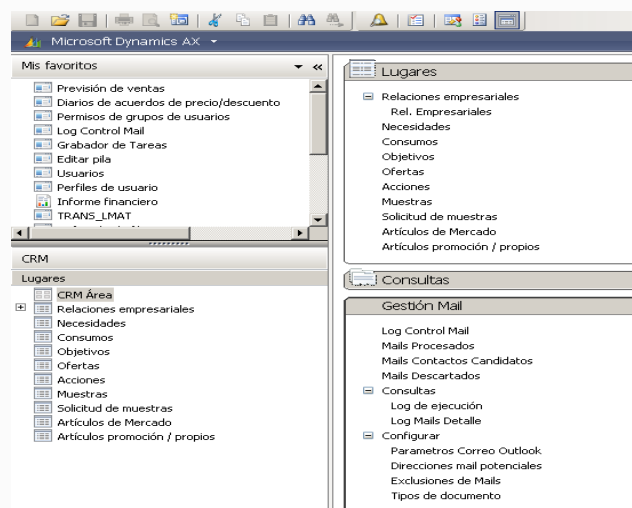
Microsoft Dynamics AX

Mis favoritos

Previsión de ventas
Diarios de acuerdos de precio/descuento
Permisos de grupos de usuarios
Log Control Mail
Grabador de Tareas
Editar pila
Usuarios
Perfiles de usuario
Informe financiero
TRANS_LMAT

CRM

Lugares

CRM Área
Relaciones empresariales
Necesidades
Consumos
Objetivos
Ofertas
Acciones
Muestras
Solicitud de muestras
Artículos de Mercado
Artículos promoción / propios

Lugares

Relaciones empresariales
Rel. Empresariales
Necesidades
Consumos
Objetivos
Ofertas
Acciones
Muestras
Solicitud de muestras
Artículos de Mercado
Artículos promoción / propios

Consultas

Gestión Mail

Log Control Mail
Mails Procesados
Mails Contactos Candidatos
Mails Descartados
Consultas
Log de ejecución
Log Mails Detalle
Configurar
Parametros Correo Outlook
Direcciones mail potenciales
Exclusiones de Mails
Tipos de documento